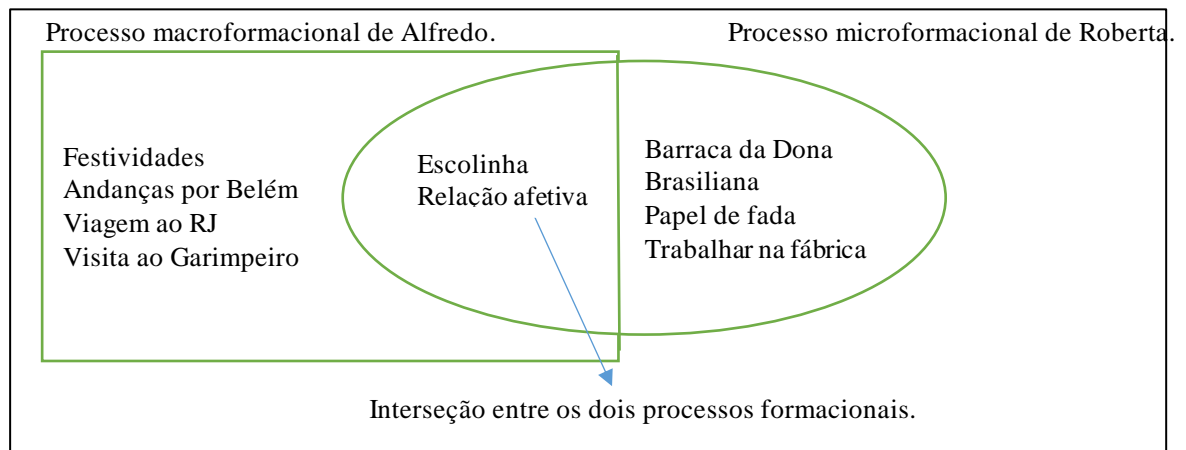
Processo macroformacional de Alfredo.

Processo microformacional de Roberta.

Festividades
Andanças por Belém
Viagem ao RJ
Visita ao Garimpeiro

Escolinha
Relação afetiva

Barraca da Dona
Brasiliana
Papel de fada
Trabalhar na fábrica

Interseção entre os dois processos formacionais.